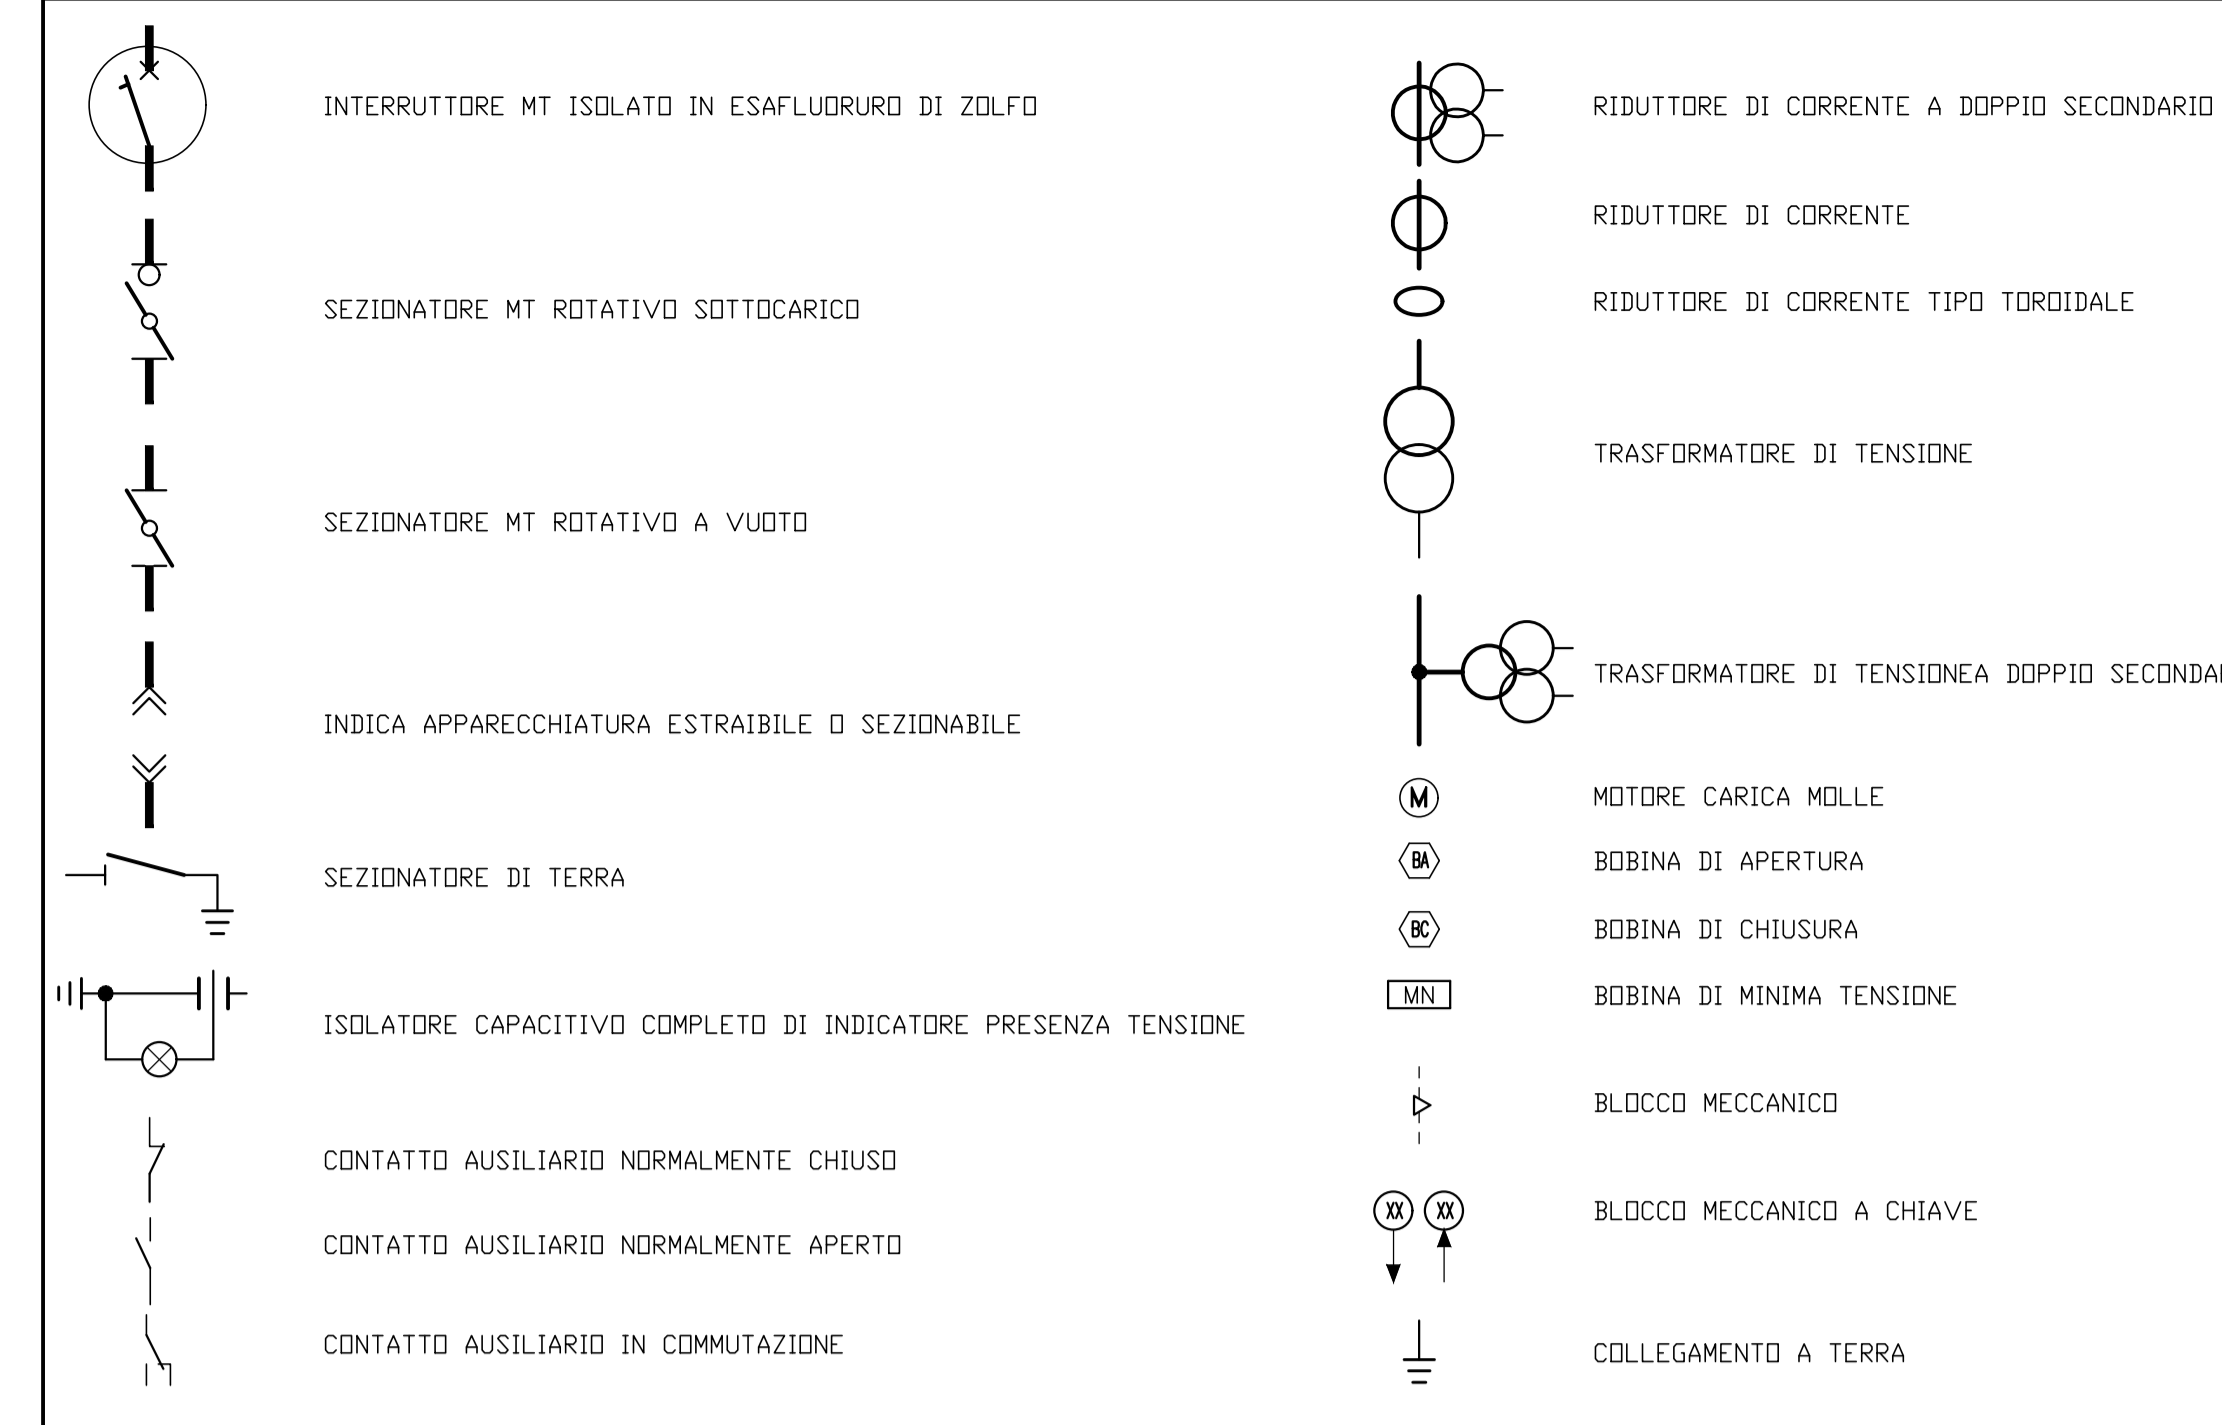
INTERRUTTORE MT ISOLATO IN ESAFLUORURO DI ZOLFO

SEZIONATORE MT ROTATIVO SOTTOCARICO

SEZIONATORE MT ROTATIVO A VUOTO

INDICA APPARECCHIATURA ESTRAIBILE O SEZIONABILE

SEZIONATORE DI TERRA

ISOLATORE CAPACITIVO COMPLETO DI INDICATORE PRESENZA TENSIONE

CONTATTO AUSILIARIO NORMALMENTE CHIUSO

CONTATTO AUSILIARIO NORMALMENTE APERTO

CONTATTO AUSILIARIO IN COMMUTAZIONE

RIDUTTORE DI CORRENTE A DOPPIO SECONDARIO

RIDUTTORE DI CORRENTE

RIDUTTORE DI CORRENTE TIPO TOROIDALE

TRASFORMATORE DI TENSIONE

TRASFORMATORE DI TENSIONEA DOPPIO SECONDA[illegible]

M

MOTORE CARICA MOLLE

BA

BOBINA DI APERTURA

BC

BOBINA DI CHIUSURA

MN

BOBINA DI MINIMA TENSIONE

BLOCCO MECCANICO

XX XX

BLOCCO MECCANICO A CHIAVE

COLLEGAMENTO A TERRA